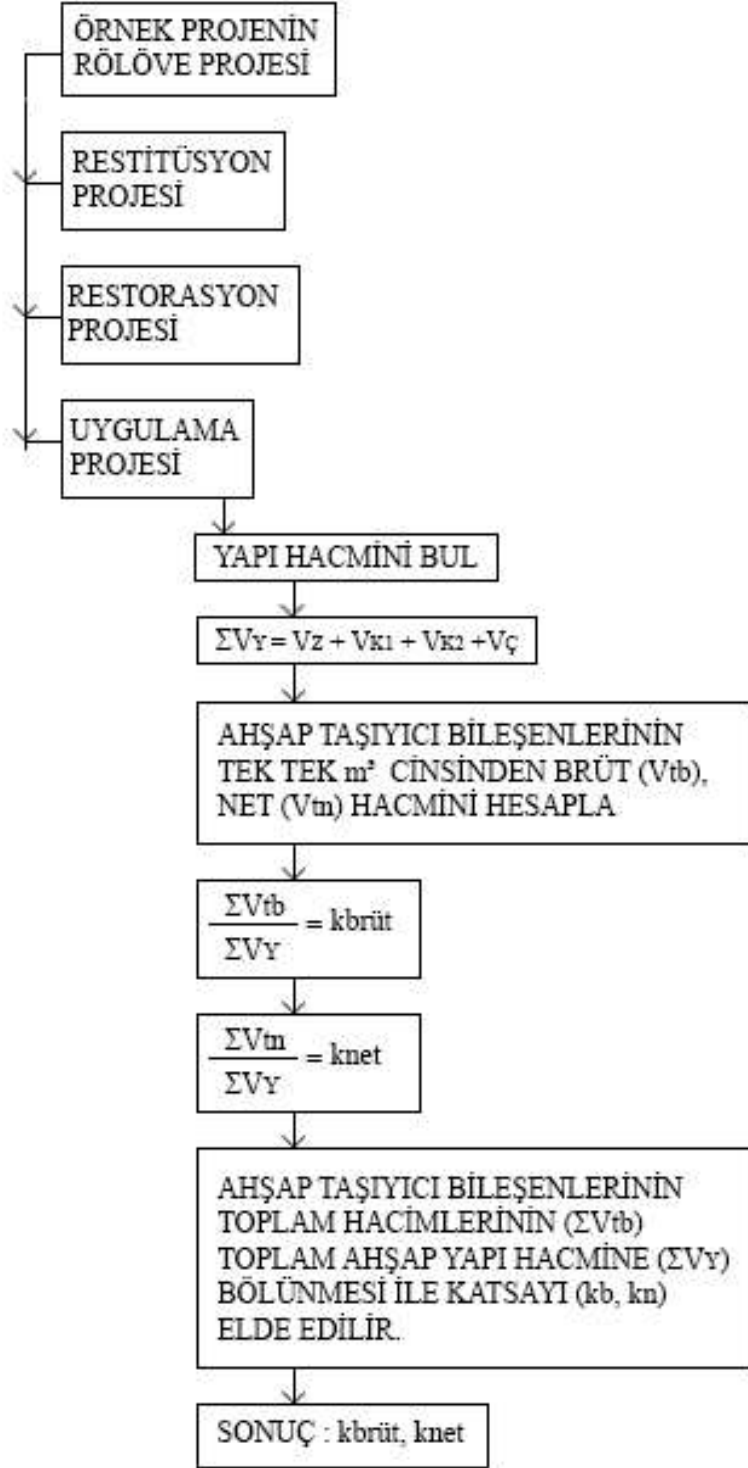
ÖRNEK PROJENİN RÖLÖVE PROJESİ

RESTİTÜSYON PROJESİ

RESTORASYON PROJESİ

UYGULAMA PROJESİ

YAPI HACMİNİ BUL

$\Sigma V_Y = V_Z + V_{K1} + V_{K2} + V_Ç$

AHŞAP TAŞIYICI BİLEŞENLERİNİN TEK TEK m³ CİNSİNDEN BRÜT (Vtb), NET (Vtn) HACMİNİ HESAPLA

$\frac{\Sigma Vtb}{\Sigma V_Y} = kbrüt$

$\frac{\Sigma Vtn}{\Sigma V_Y} = knet$

AHŞAP TAŞIYICI BİLEŞENLERİNİN TOPLAM HACİMLERİNİN ($\Sigma Vtb$) TOPLAM AHŞAP YAPI HACMİNE ($\Sigma V_Y$) BÖLÜNMESİ İLE KATSAYI (kb, kn) ELDE EDİLİR.

SONUÇ : kbrüt, knet